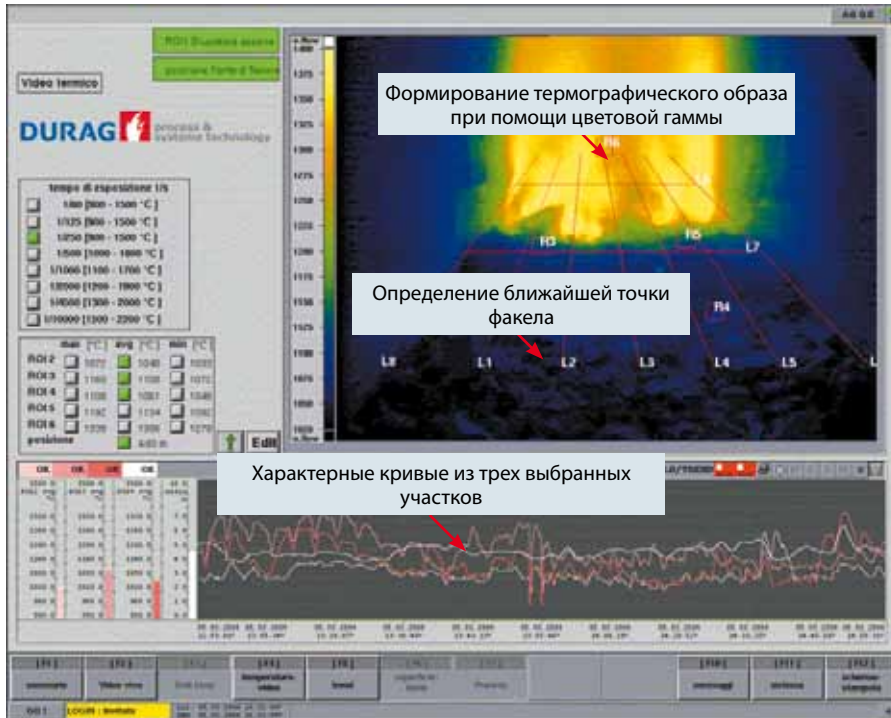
Video termico

DURAG process & systems technology

ROI Bruciatore accesso

posizione fronte di fiamma

tempo di esposizione 1/s

1/60 [800 - 1500 °C]

1/125 [800 - 1500 °C]

1/250 [800 - 1500 °C]

1/500 [1000 - 1800 °C]

1/1000 [1100 - 1700 °C]

1/2000 [1200 - 1900 °C]

1/4000 [1300 - 2000 °C]

1/10000 [1300 - 2200 °C]

| | max [°C] | avg [°C] | min [°C] |
|---|---|---|---|
| ROI 2 | 1072 | 1040 | 1035 |
| ROI 3 | 1160 | 1108 | 1072 |
| ROI 4 | 1138 | 1087 | 1046 |
| ROI 5 | 1182 | 1134 | 1092 |
| ROI 6 | 1338 | 1306 | 1270 |
| posizione | | 4.63 m | |

Edit

Формирование термографического образа при помощи цветовой гаммы

R6

R3

R5

L7

Определение ближайшей точки факела

R4

L0

L1

L2

L3

L4

L5

Характерные кривые из трех выбранных участков

OK

OK

OK

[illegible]

[F1] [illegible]

[F2] Video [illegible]

[F4] temperatura video

[F5] trend

[F10] messaggi

[F11] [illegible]

[F12] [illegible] stampa

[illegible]